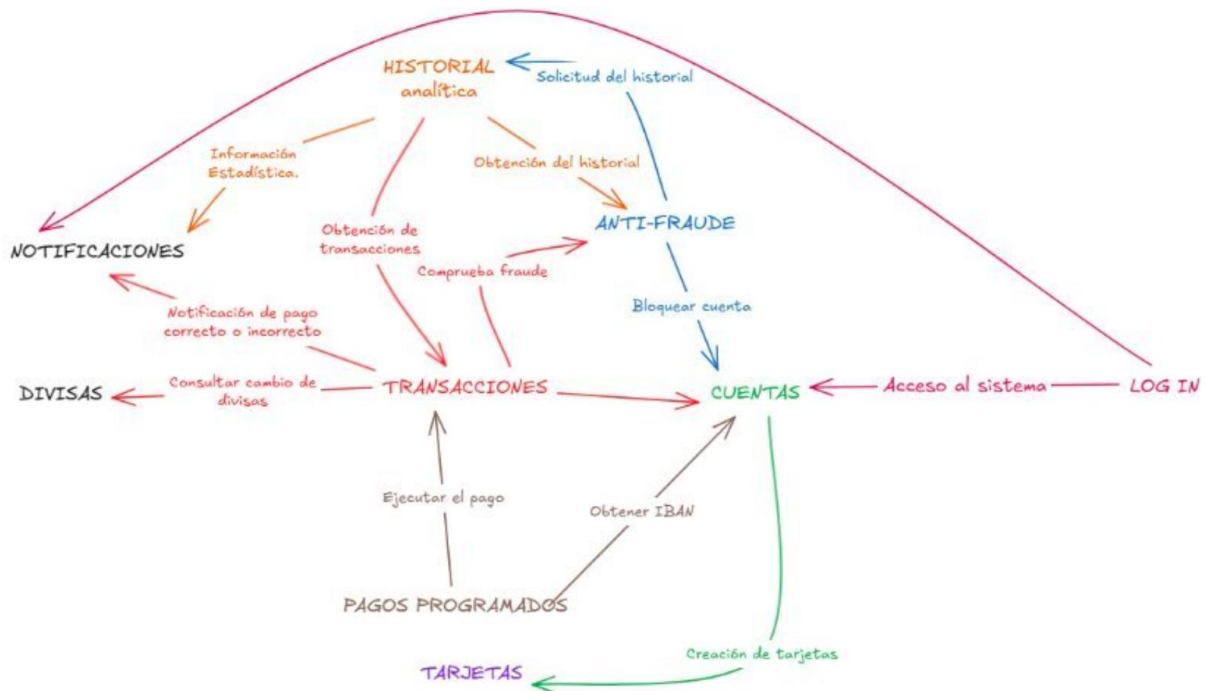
HISTORIAL
analítica

Solicitud del historial

Información
Estadística.

Obtención del historial

Obtención de
transacciones

ANTI-FRAUDE

NOTIFICACIONES

Comprueba fraude

Notificación de pago
correcto o incorrecto

Bloquear cuenta

DIVISAS

Consultar cambio de
divisas

TRANSACCIONES

CUENTAS

Acceso al sistema

LOG IN

Ejecutar el pago

Obtener IBAN

PAGOS PROGRAMADOS

Creación de tarjetas

TARJETAS